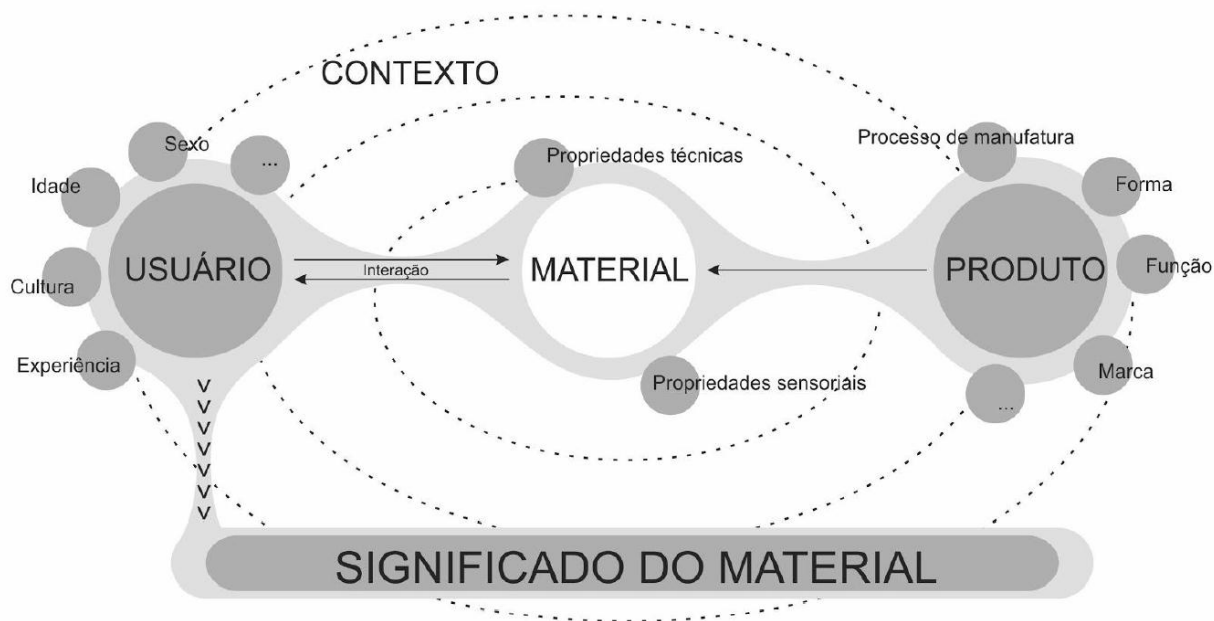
CONTEXTO

Sexo

...

Idade

Cultura

Experiência

USUÁRIO

Interação

Propriedades técnicas

MATERIAL

Propriedades sensoriais

Processo de manufatura

Forma

Função

PRODUTO

Marca

...

SIGNIFICADO DO MATERIAL